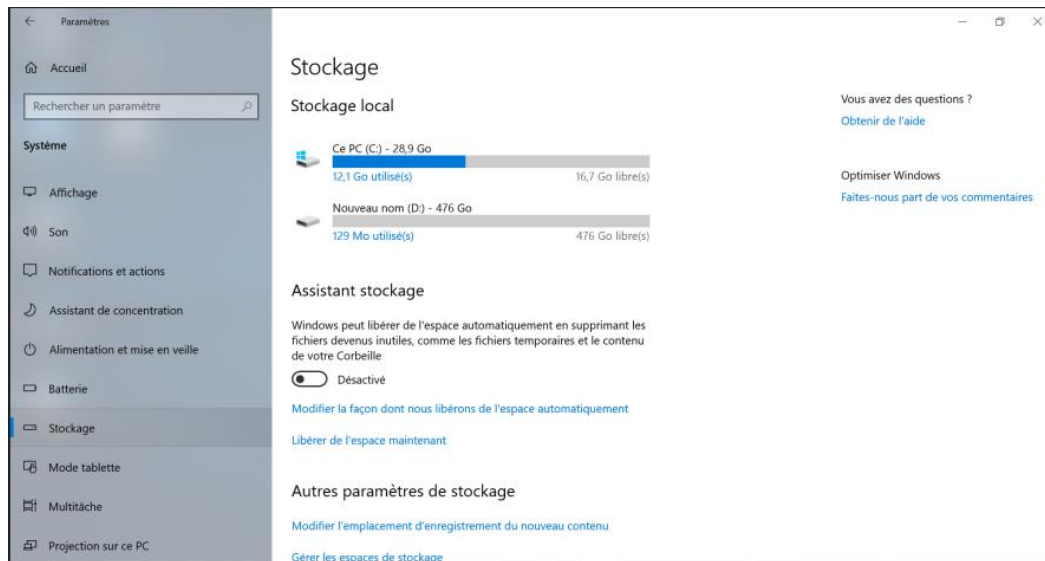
Paramètres

Accueil

Rechercher un paramètre

Système

Affichage

Son

Notifications et actions

Assistant de concentration

Alimentation et mise en veille

Batterie

Stockage

Mode tablette

Multitâche

Projection sur ce PC

Stockage

Stockage local

Ce PC (C:) - 28,9 Go

12,1 Go utilisé(s)

16,7 Go libre(s)

Nouveau nom (D:) - 476 Go

129 Mo utilisé(s)

476 Go libre(s)

Assistant stockage

Windows peut libérer de l'espace automatiquement en supprimant les fichiers devenus inutiles, comme les fichiers temporaires et le contenu de votre Corbeille

Désactivé

Modifier la façon dont nous libérons de l'espace automatiquement

Libérer de l'espace maintenant

Autres paramètres de stockage

Modifier l'emplacement d'enregistrement du nouveau contenu

Gérer les espaces de stockage

Vous avez des questions ?

Obtenir de l'aide

Optimiser Windows

Faites-nous part de vos commentaires